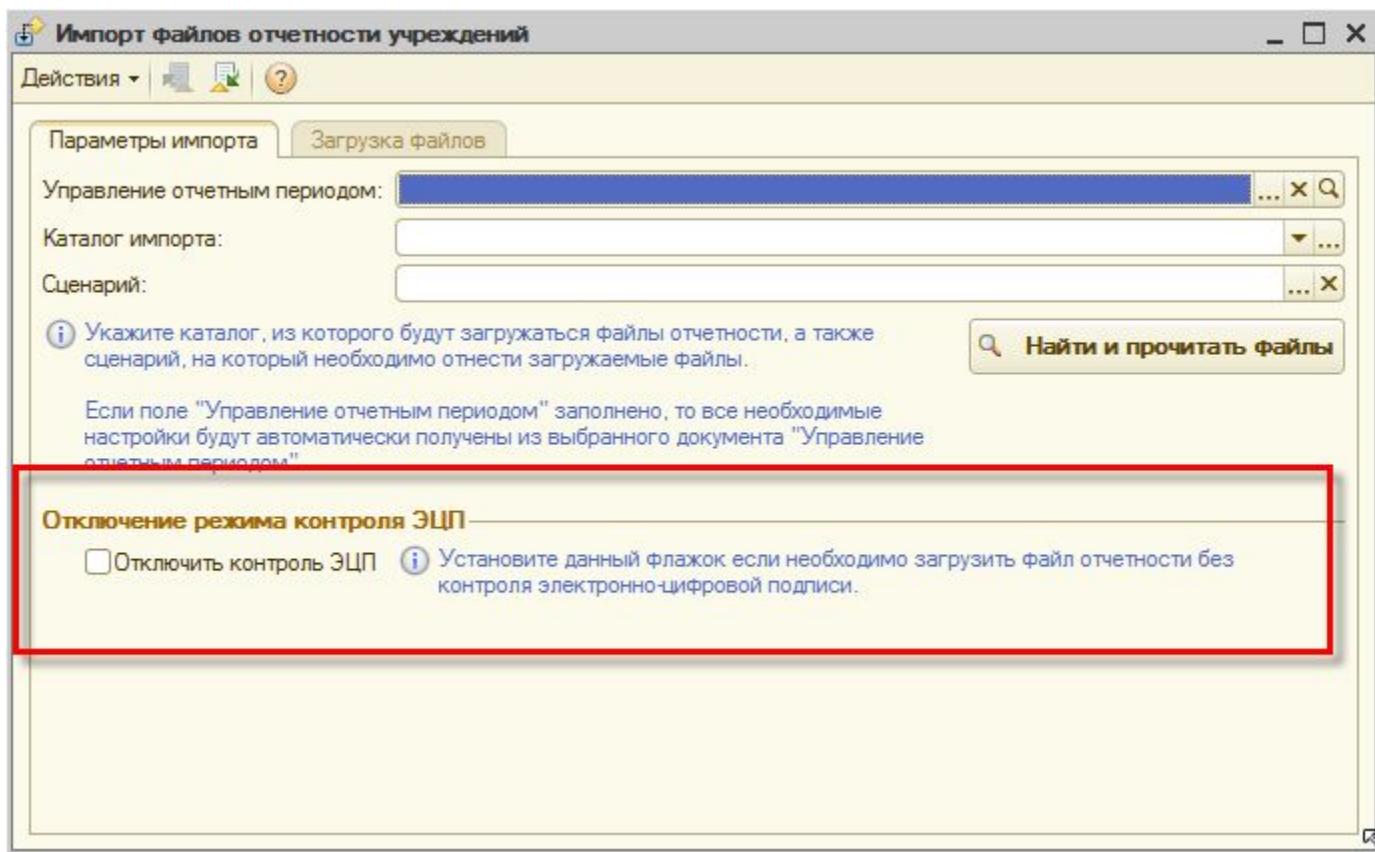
Импорт файлов отчетности учреждений

Действия

Параметры импорта | Загрузка файлов

Управление отчетным периодом:

Каталог импорта:

Сценарий:

Укажите каталог, из которого будут загружаться файлы отчетности, а также сценарий, на который необходимо отнести загружаемые файлы.

Найти и прочитать файлы

Если поле "Управление отчетным периодом" заполнено, то все необходимые настройки будут автоматически получены из выбранного документа "Управление отчетным периодом".

Отключение режима контроля ЭЦП

Отключить контроль ЭЦП

Установите данный флажок если необходимо загрузить файл отчетности без контроля электронно-цифровой подписи.